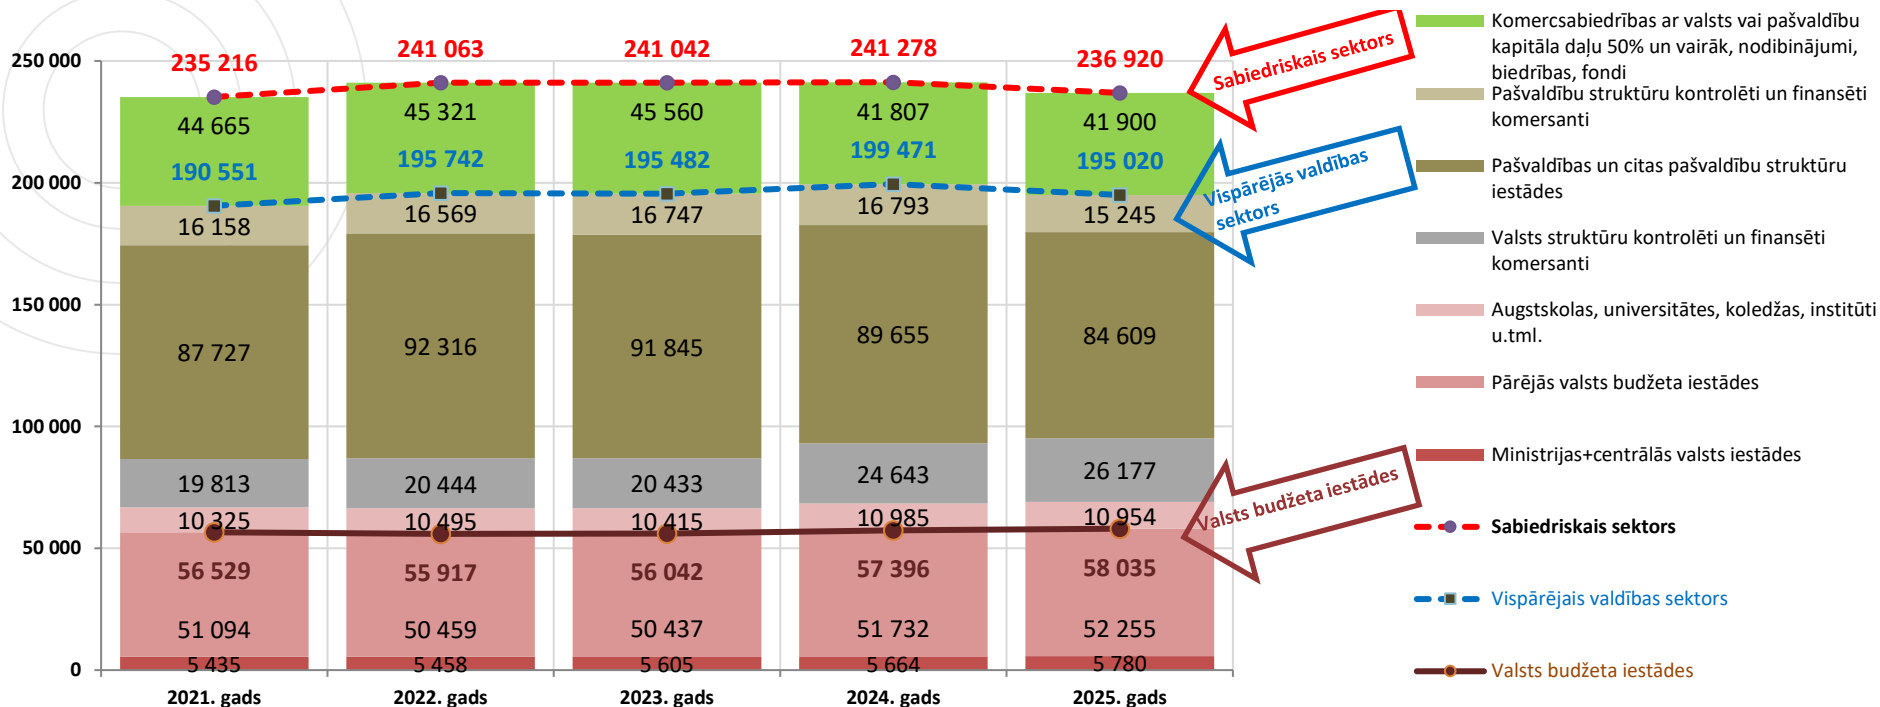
250 000
200 000
150 000
100 000
50 000
0

235 216
241 063
241 042
241 278
236 920

44 665
45 321
45 560
41 807
41 900

190 551
195 742
195 482
199 471
195 020

16 158
16 569
16 747
16 793
15 245

87 727
92 316
91 845
89 655
84 609

19 813
20 444
20 433
24 643
26 177

10 325
10 495
10 415
10 985
10 954

56 529
55 917
56 042
57 396
58 035

51 094
50 459
50 437
51 732
52 255

5 435
5 458
5 605
5 664
5 780

2021. gads
2022. gads
2023. gads
2024. gads
2025. gads

Sabiedriskais sektors
Vispārējās valdības sektors
Valsts budžeta iestādes

Komercsabiedrības ar valsts vai pašvaldību kapitāla daļu 50% un vairāk, nodibinājumi, biedrības, fondi
Pašvaldību struktūru kontrolēti un finansēti komersanti
Pašvaldības un citas pašvaldību struktūru iestādes
Valsts struktūru kontrolēti un finansēti komersanti
Augstskolas, universitātes, koledžas, institūti u.tml.
Pārējās valsts budžeta iestādes
Ministrijas+centrālās valsts iestādes
Sabiedriskais sektors
Vispārējais valdības sektors
Valsts budžeta iestādes